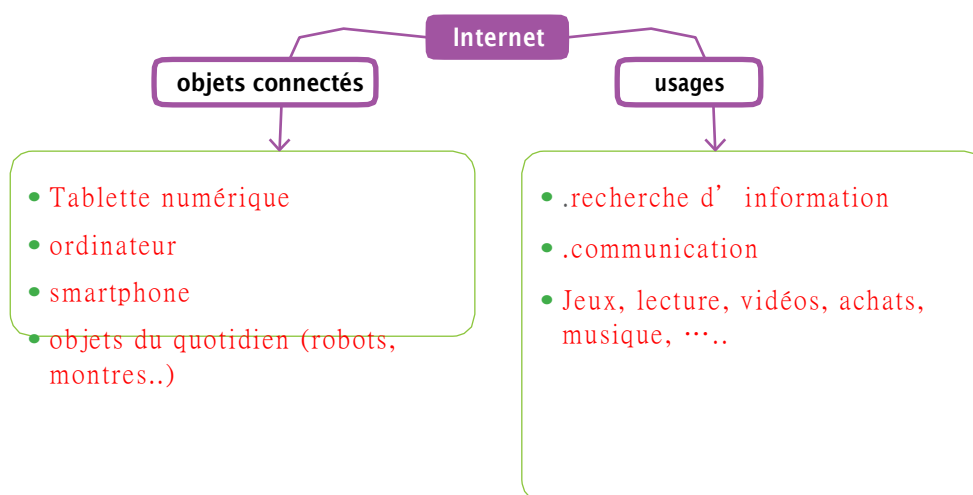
Internet

objets connectés

usages

- Tablette numérique
- ordinateur
- smartphone
- objets du quotidien (robots, montres..)

- .recherche d’ information
- .communication
- Jeux, lecture, vidéos, achats, musique, …..